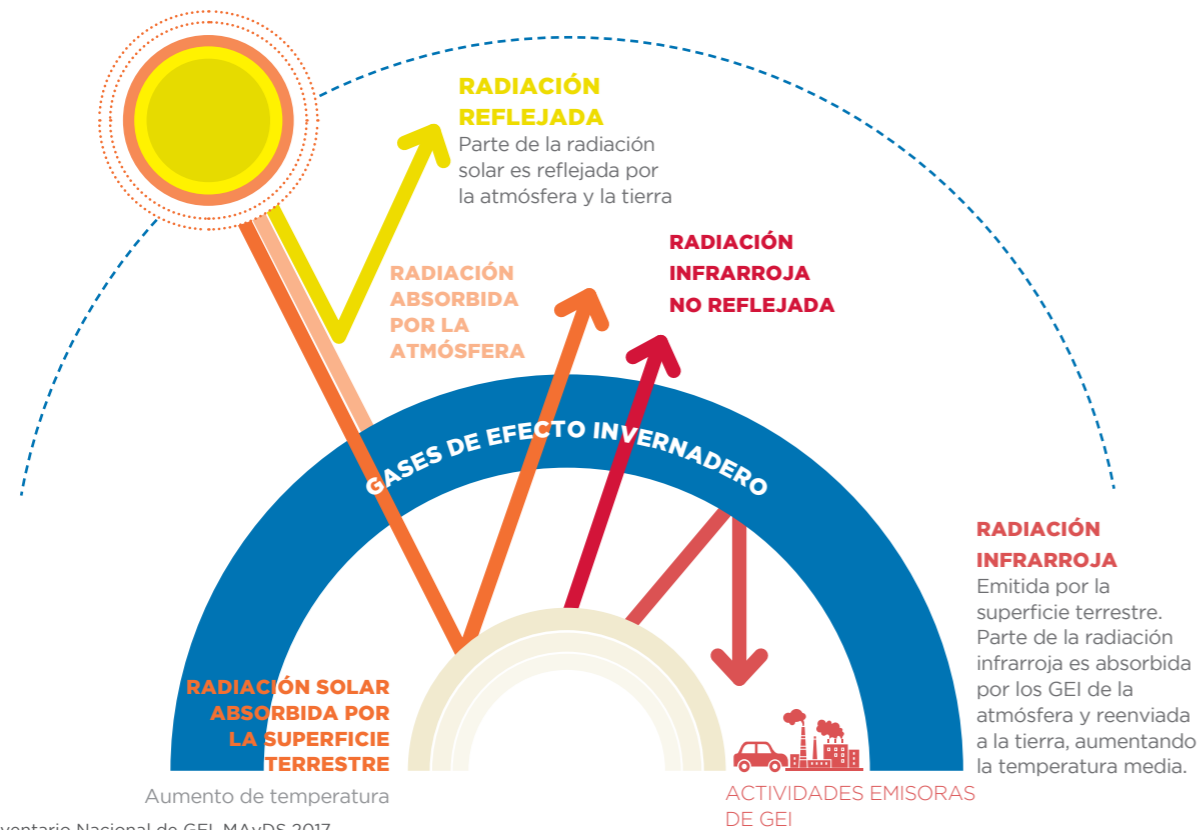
RADIACIÓN REFLEJADA
Parte de la radiación solar es reflejada por la atmósfera y la tierra

RADIACIÓN ABSORBIDA POR LA ATMÓSFERA

RADIACIÓN INFRARROJA NO REFLEJADA

GASES DE EFECTO INVERNADERO

RADIACIÓN INFRARROJA
Emitida por la superficie terrestre. Parte de la radiación infrarroja es absorbida por los GEI de la atmósfera y reenviada a la tierra, aumentando la temperatura media.

RADIACIÓN SOLAR ABSORBIDA POR LA SUPERFICIE TERRESTRE

Aumento de temperatura

ACTIVIDADES EMISORAS DE GEI

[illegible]ventario Nacional de GEI. MAyDS 2017.